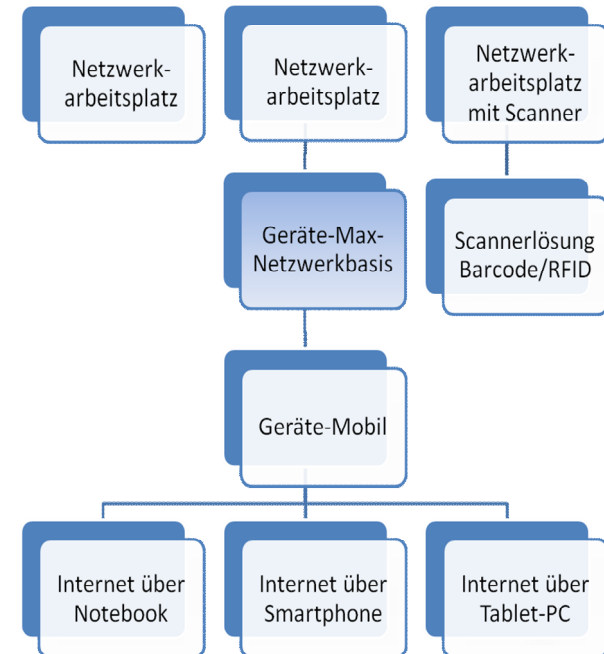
Netzwerkarbeitsplatz

Netzwerkarbeitsplatz

Netzwerkarbeitsplatz mit Scanner

Geräte-Max-Netzwerkbasis

Scannerlösung Barcode/RFID

Geräte-Mobil

Internet über Notebook

Internet über Smartphone

Internet über Tablet-PC